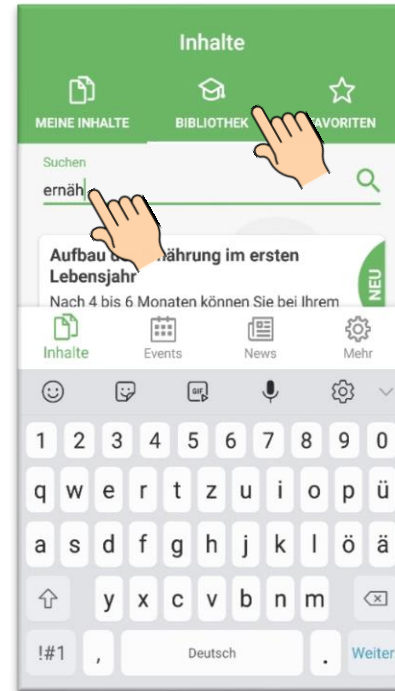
Inhalte

MEINE INHALTE BIBLIOTHEK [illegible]AVORITEN

Suchen

ernäh

Aufbau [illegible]ährung im ersten Lebensjahr

Nach 4 bis 6 Monaten können Sie bei Ihrem

NEU

Inhalte Events News Mehr

GIF

1 2 3 4 5 6 7 8 9 0

q w e r t z u i o p ü

a s d f g h j k l ö ä

y x c v b n m

!#1 , Deutsch . Weiter